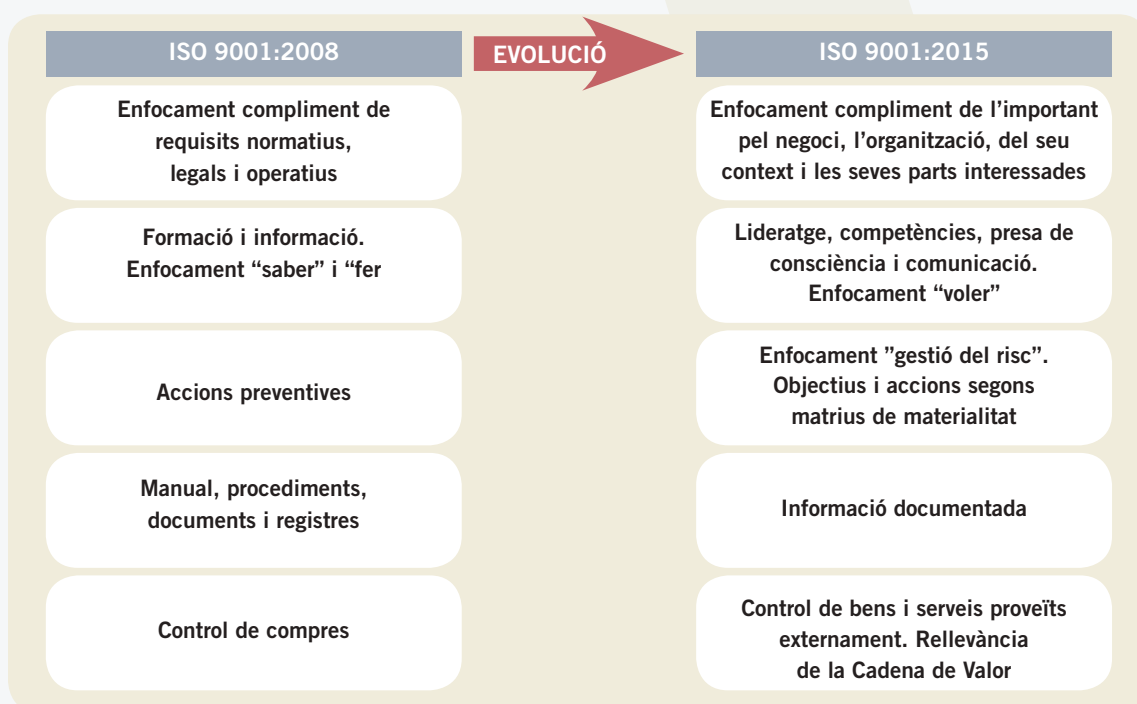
| ISO 9001:2008 | EVOLUCIÓ | ISO 9001:2015 |
|---|---|---|
| Enfocament compliment de requisits normatius, legals i operatius | | Enfocament compliment de l'important pel negoci, l'organització, del seu context i les seves parts interessades |
| Formació i informació. Enfocament "saber" i "fer | | Lideratge, competències, presa de consciència i comunicació. Enfocament "voler" |
| Accions preventives | | Enfocament "gestió del risc". Objectius i accions segons matrius de materialitat |
| Manual, procediments, documents i registres | | Informació documentada |
| Control de compres | | Control de bens i serveis proveïts externament. Rellevància de la Cadena de Valor |